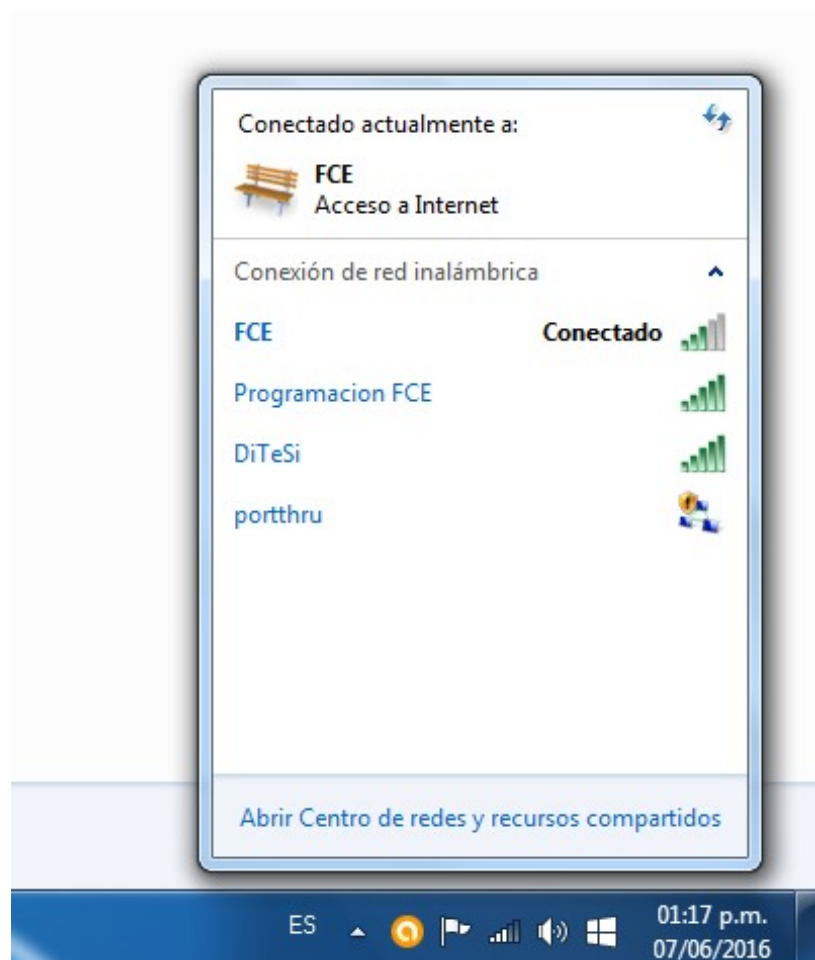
Conectado actualmente a:

FCE
Acceso a Internet

Conexión de red inalámbrica

FCE Conectado

Programacion FCE

DiTeSi

portthru

Abrir Centro de redes y recursos compartidos

ES

01:17 p.m.
07/06/2016